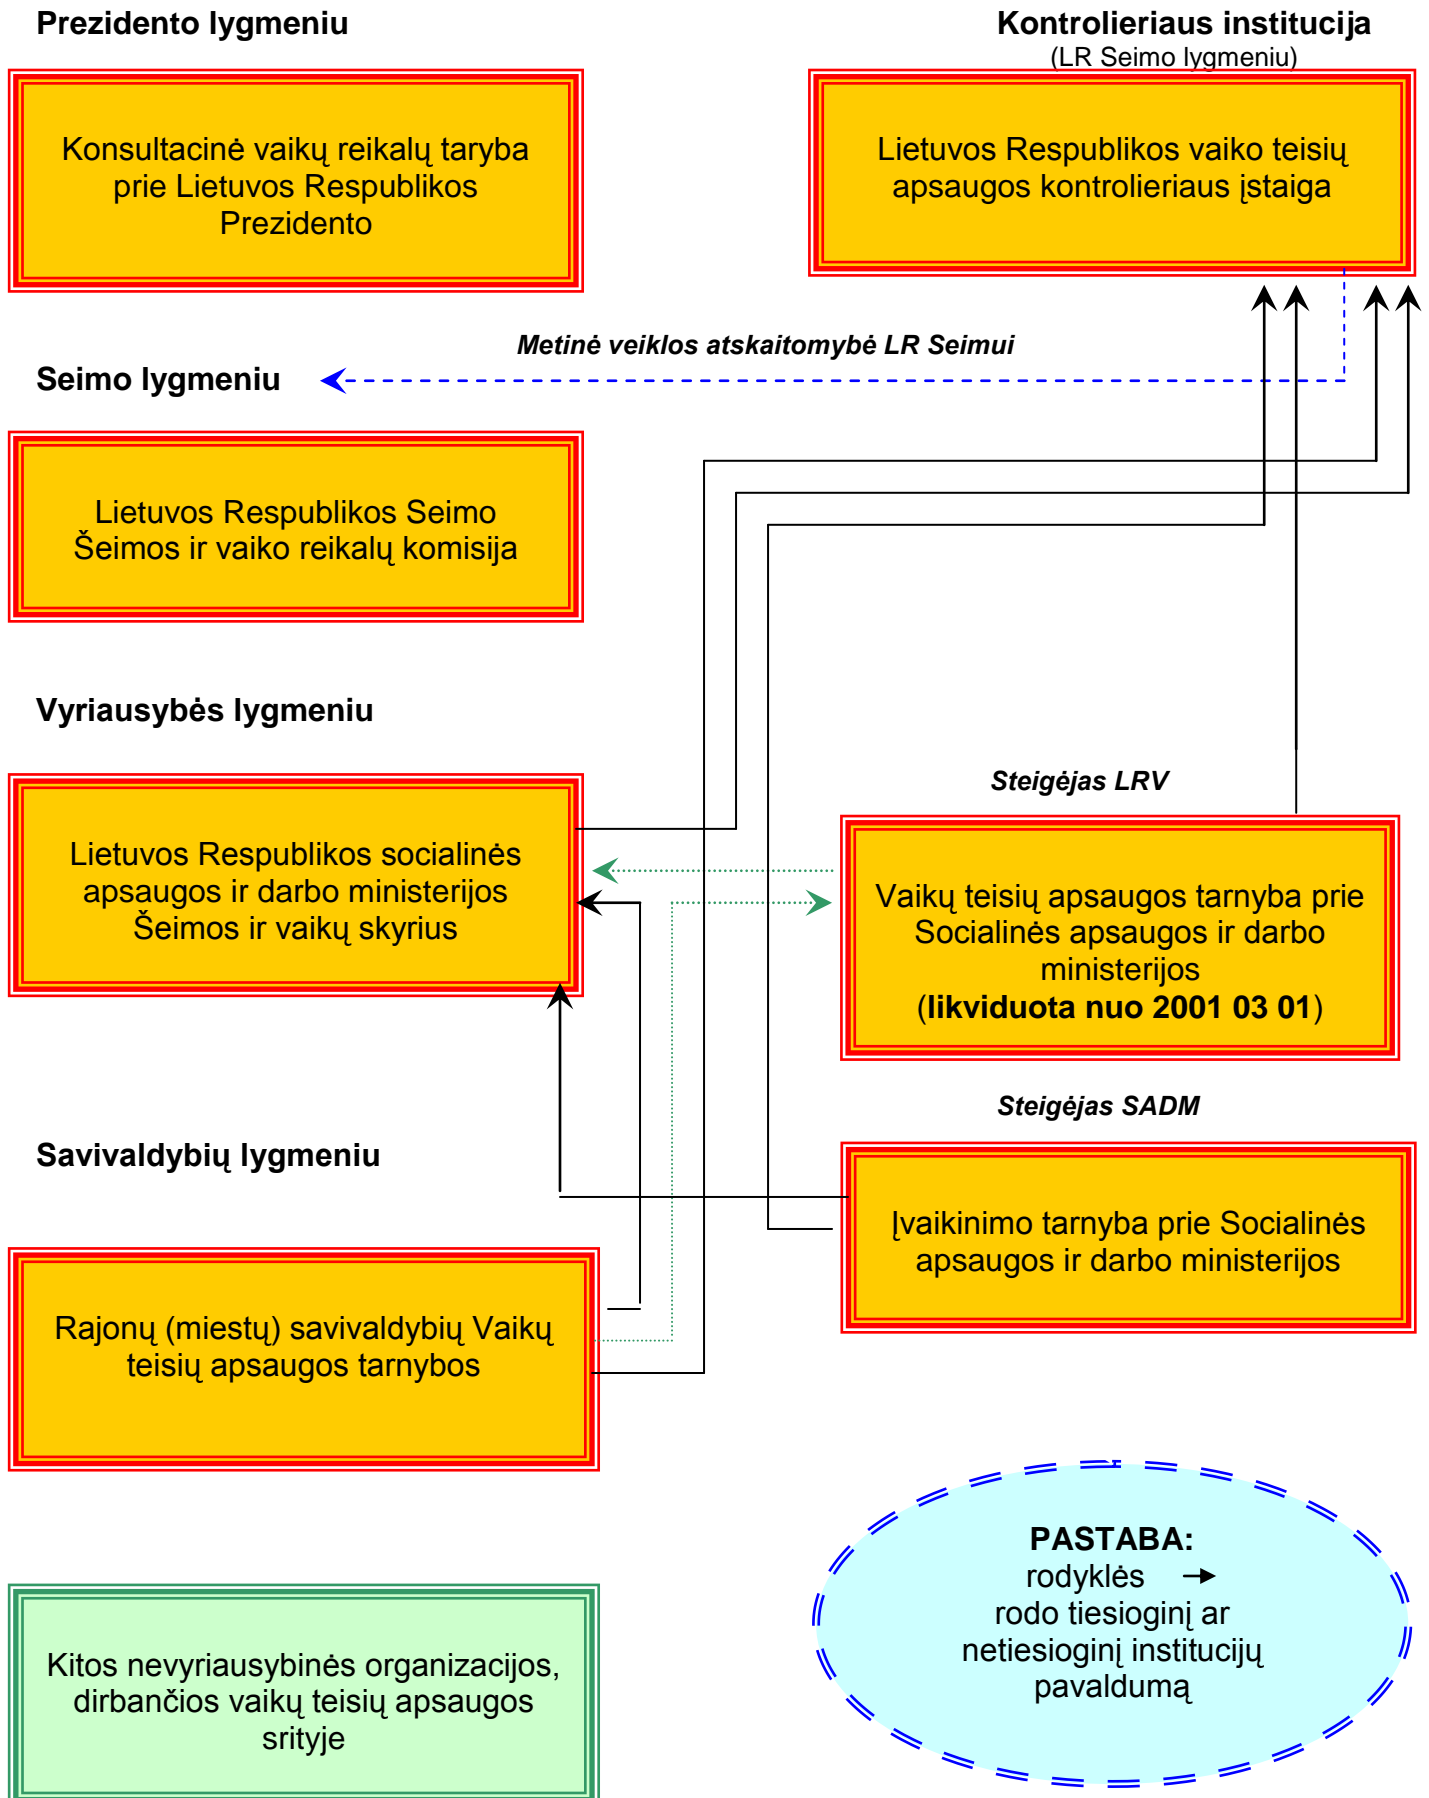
Prezidento lygmeniu

Kontrolieriaus institucija
(LR Seimo lygmeniu)

Konsultacinė vaikų reikalų taryba prie Lietuvos Respublikos Prezidento

Lietuvos Respublikos vaiko teisių apsaugos kontrolieriaus įstaiga

Metinė veiklos atskaitomybė LR Seimui

Seimo lygmeniu

Lietuvos Respublikos Seimo Šeimos ir vaiko reikalų komisija

Vyriausybės lygmeniu

Steigėjas LRV

Lietuvos Respublikos socialinės apsaugos ir darbo ministerijos Šeimos ir vaikų skyrius

Vaikų teisių apsaugos tarnyba prie Socialinės apsaugos ir darbo ministerijos
(likviduota nuo 2001 03 01)

Steigėjas SADM

Savivaldybių lygmeniu

Įvaikinimo tarnyba prie Socialinės apsaugos ir darbo ministerijos

Rajonų (miestų) savivaldybių Vaikų teisių apsaugos tarnybos

Kitos nevyriausybinės organizacijos, dirbančios vaikų teisių apsaugos srityje

PASTABA:
rodyklės →
rodo tiesioginį ar netiesioginį institucijų pavaldumą